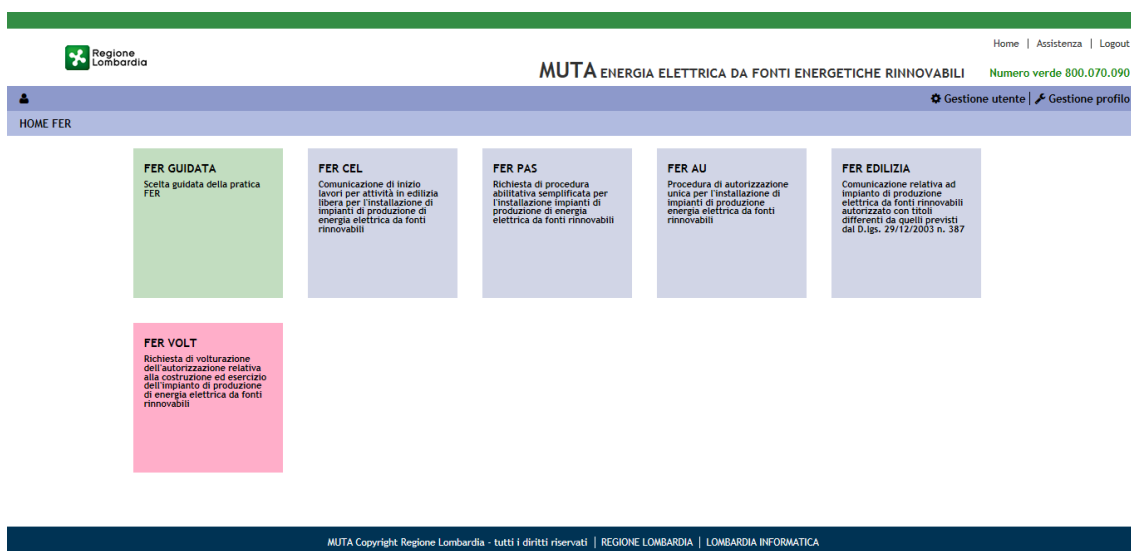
Regione Lombardia

Home | Assistenza | Logout

MUTA ENERGIA ELETTRICA DA FONTI ENERGETICHE RINNOVABILI

Numero verde 800.070.090

Gestione utente | Gestione profilo

HOME FER

FER GUIDATA
Scelta guidata della pratica FER

FER CEL
Comunicazione di inizio lavori per attività in edilizia libera per l'installazione di impianti di produzione di energia elettrica da fonti rinnovabili

FER PAS
Richiesta di procedura abilitativa semplificata per l'installazione impianti di produzione di energia elettrica da fonti rinnovabili

FER AU
Procedura di autorizzazione unica per l'installazione di impianti di produzione energia elettrica da fonti rinnovabili

FER EDILIZIA
Comunicazione relativa ad impianto di produzione elettrica da fonti rinnovabili autorizzato con titoli differenti da quelli previsti dal D.lgs. 29/12/2003 n. 387

FER VOLT
Richiesta di volturazione dell'autorizzazione relativa alla costruzione ed esercizio dell'impianto di produzione di energia elettrica da fonti rinnovabili

MUTA Copyright Regione Lombardia - tutti i diritti riservati | REGIONE LOMBARDIA | LOMBARDIA INFORMATICA